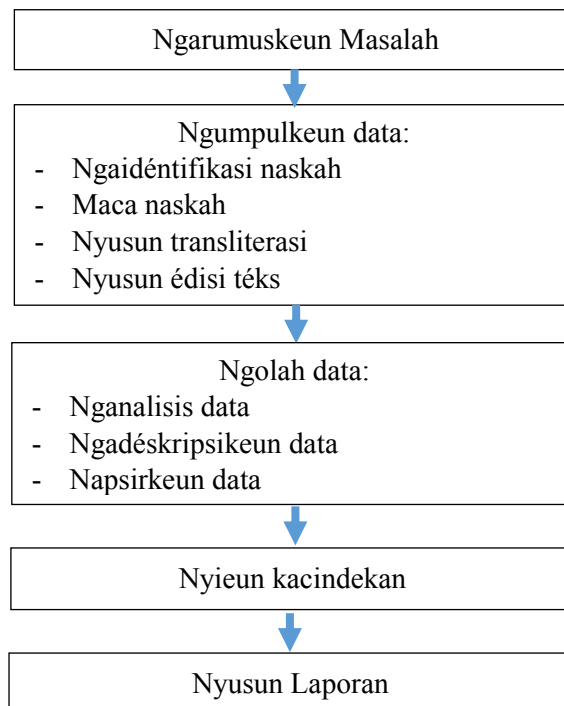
Ngarumuskeun Masalah

Ngumpulkeun data:
- Ngaidéntifikasi naskah
- Maca naskah
- Nyusun transliterasi
- Nyusun édisi téks

Ngolah data:
- Nganalisis data
- Ngadéskripsikeun data
- Napsirkeun data

Nyieun kacindekan

Nyusun Laporan